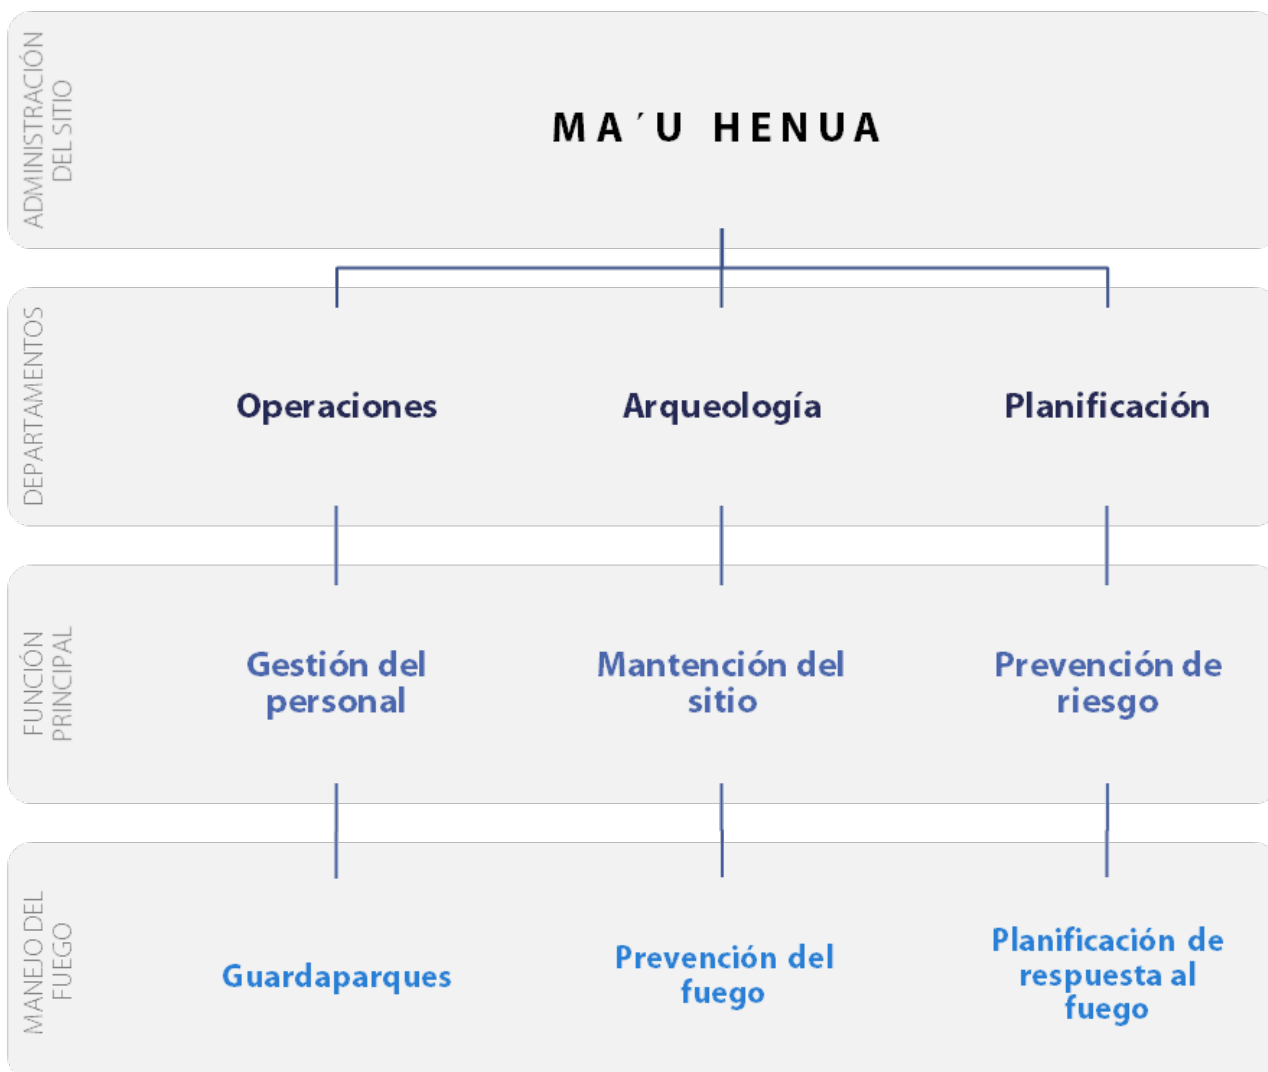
ADMINISTRACIÓN DEL SITIO

MA´U HENUA

DEPARTAMENTOS

Operaciones

Arqueología

Planificación

FUNCIÓN PRINCIPAL

Gestión del personal

Mantención del sitio

Prevención de riesgo

MANEJO DEL FUEGO

Guardaparques

Prevención del fuego

Planificación de respuesta al fuego